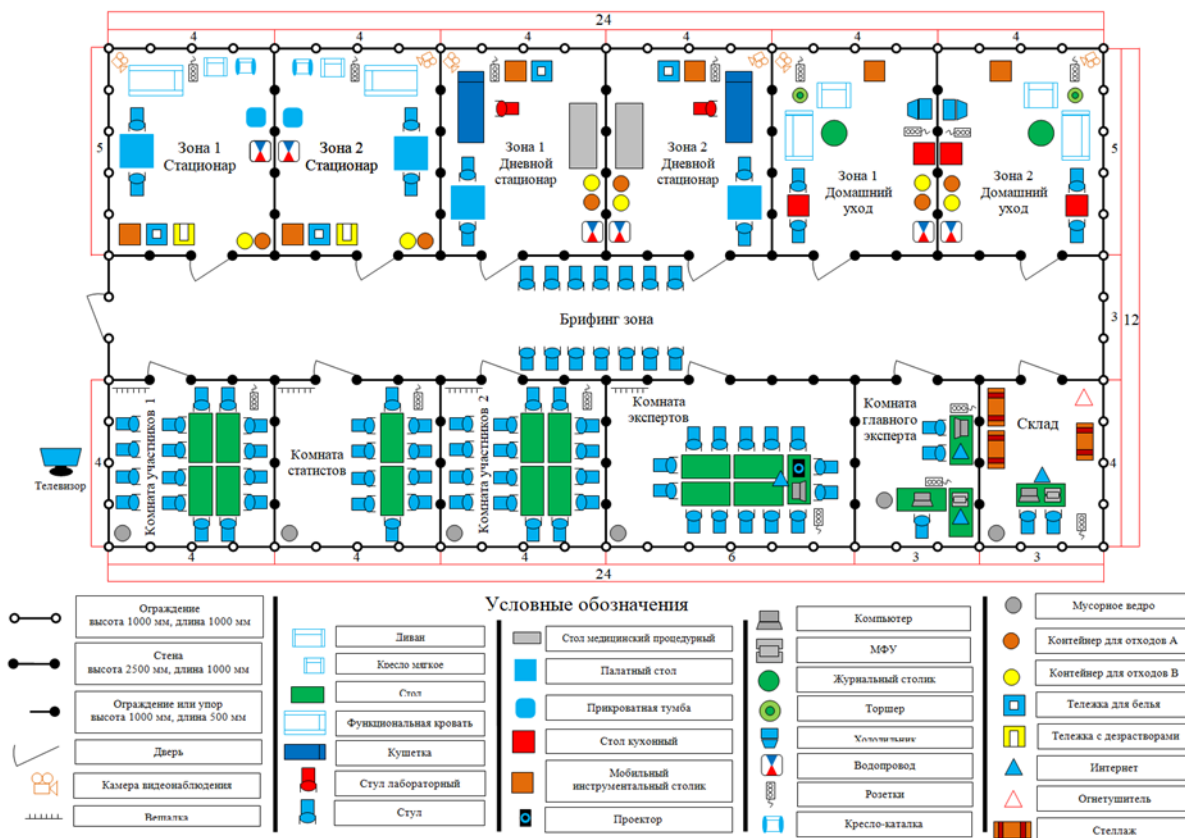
24

4 4 4 4 4 4

5 5

Зона 1 Стационар

Зона 2 Стационар

Зона 1 Дневной стационар

Зона 2 Дневной стационар

Зона 1 Домашний уход

Зона 2 Домашний уход

Брифинг зона

3 12

Комната участников 1

Комната статистов

Комната участников 2

Комната экспертов

Комната главного эксперта

Склад

4 4

Телевизор

4 4 4 6 3 3

24

Условные обозначения

Ограждение высота 1000 мм, длина 1000 мм

Стена высота 2500 мм, длина 1000 мм

Ограждение или упор высота 1000 мм, длина 500 мм

Дверь

Камера видеонаблюдения

Вешалка

Диван

Кресло мягкое

Стол

Функциональная кровать

Кушетка

Стул лабораторный

Стул

Стол медицинский процедурный

Палатный стол

Прикроватная тумба

Стол кухонный

Мобильный инструментальный столик

Проектор

Компьютер

МФУ

Журнальный столик

Торшер

Холодильник

Водопровод

Розетки

Кресло-каталка

Мусорное ведро

Контейнер для отходов А

Контейнер для отходов В

Тележка для белья

Тележка с дезрастворами

Интернет

Огнетушитель

Стеллаж